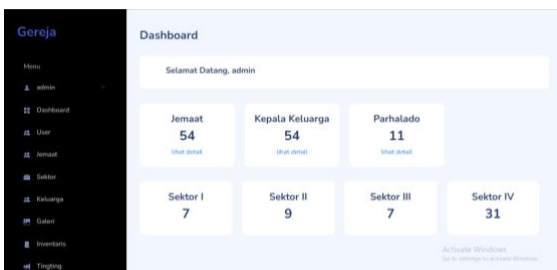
Gereja

Menu

admin

Dashboard

User

Jemaat

Sektor

Keluarga

Galeri

Inventaris

Tingting

Dashboard

Selamat Datang, admin

Jemaat
54
lihat detail

Kepala Keluarga
54
lihat detail

Parhalado
11
lihat detail

Sektor I
7

Sektor II
9

Sektor III
7

Sektor IV
31

Activate Windows
Go to settings to activate Windows.